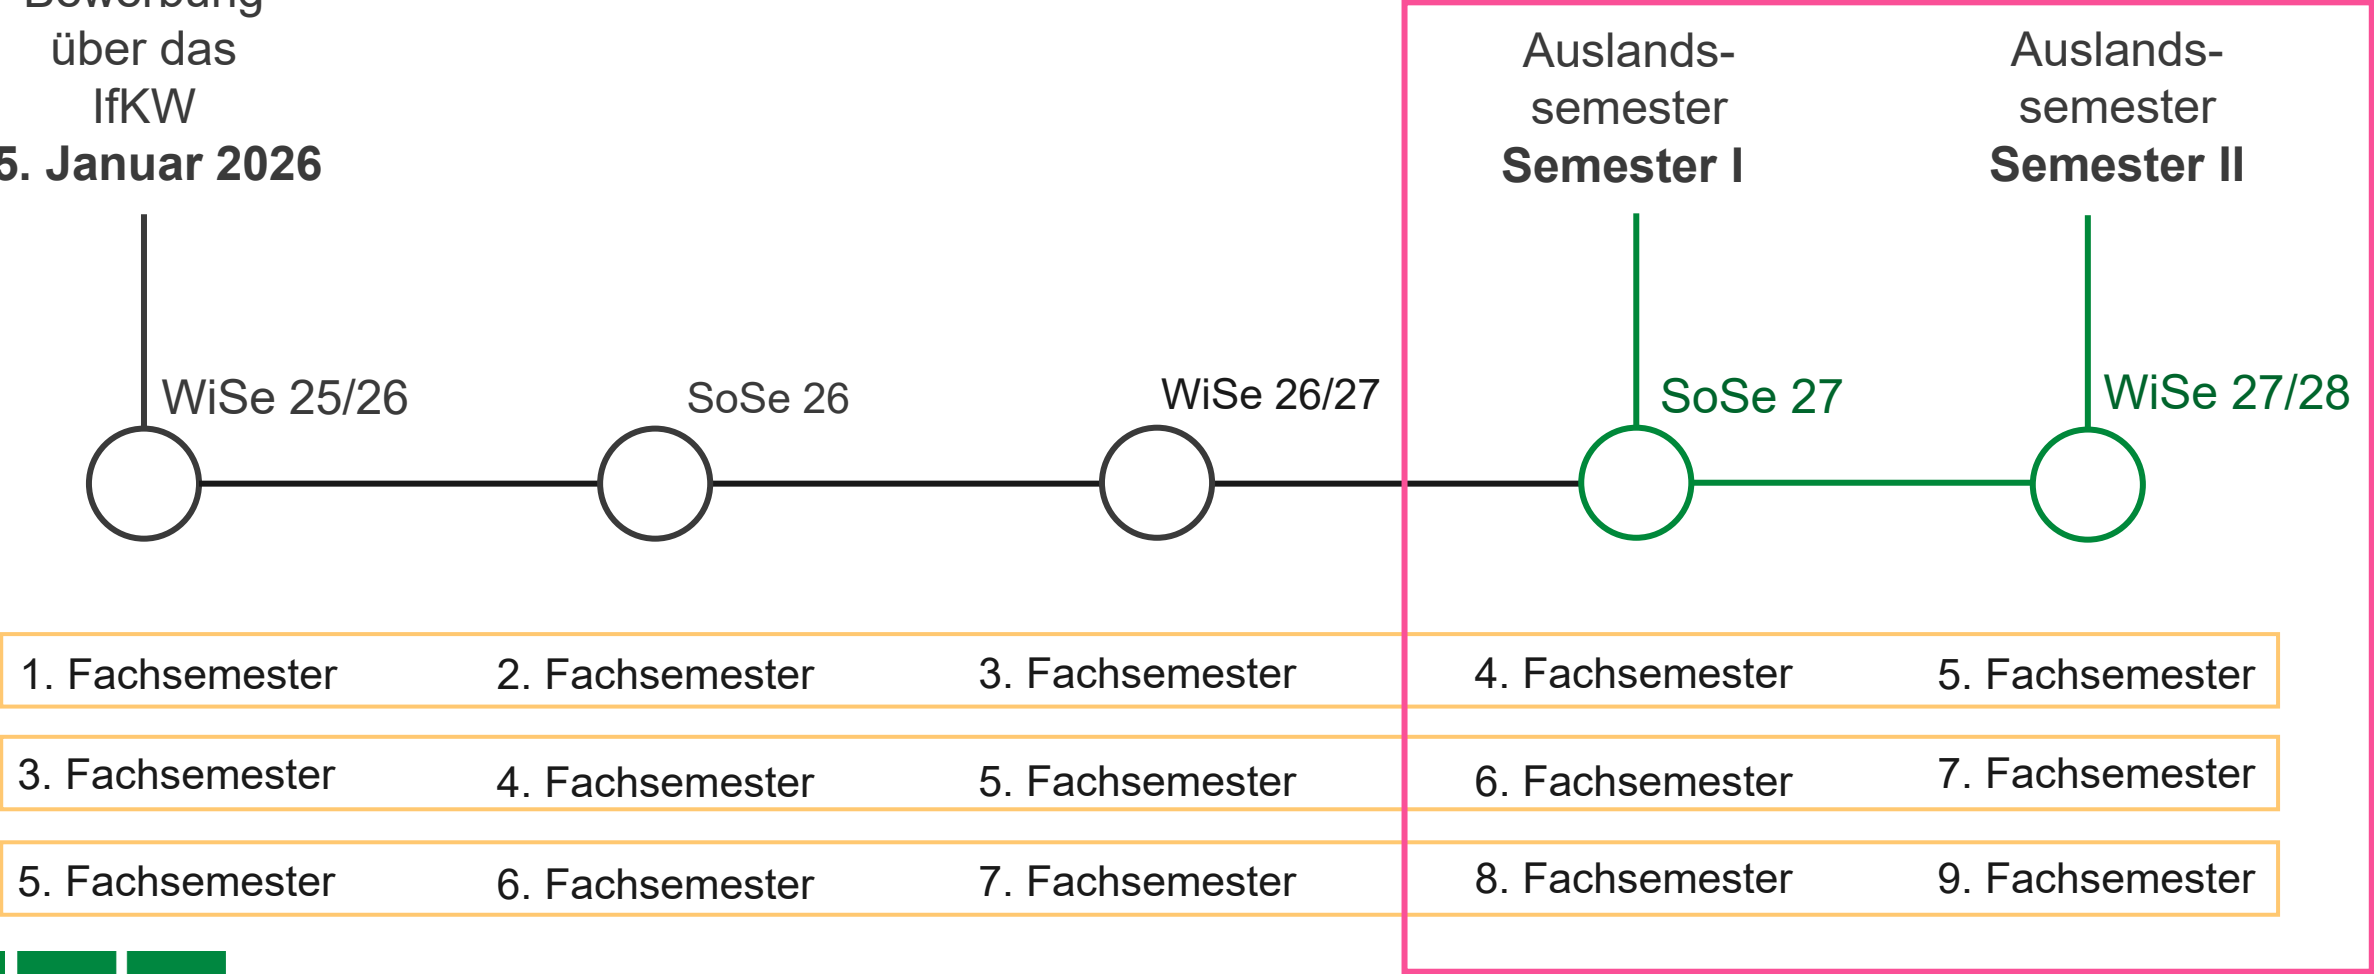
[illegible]
über das IfKW
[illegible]5. Januar 2026

Auslands-semester
Semester I

Auslands-semester
Semester II

WiSe 25/26
SoSe 26
WiSe 26/27
SoSe 27
WiSe 27/28

1. Fachsemester 2. Fachsemester 3. Fachsemester 4. Fachsemester 5. Fachsemester
3. Fachsemester 4. Fachsemester 5. Fachsemester 6. Fachsemester 7. Fachsemester
5. Fachsemester 6. Fachsemester 7. Fachsemester 8. Fachsemester 9. Fachsemester